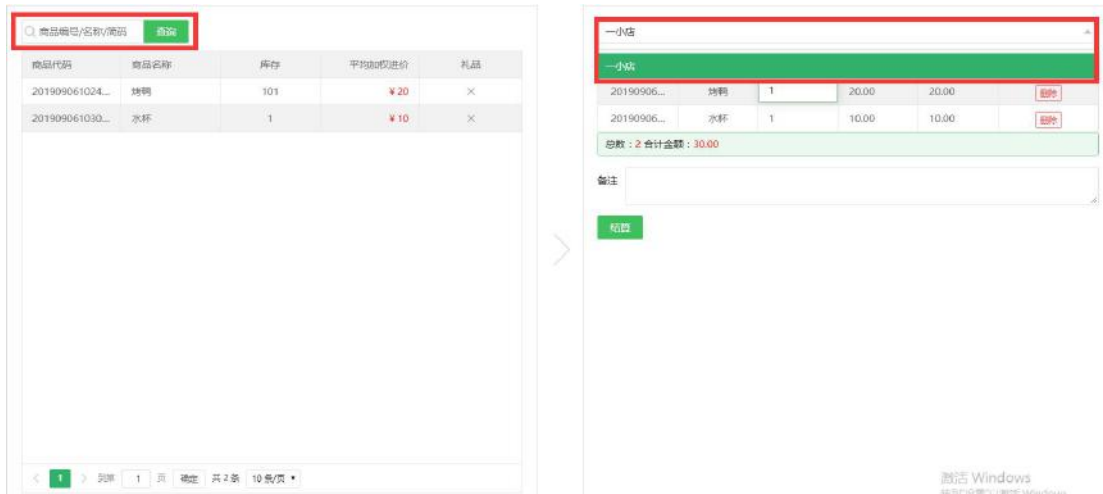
商品编号/名称/简码 查询

| 商品代码 | 商品名称 | 库存 | 平均加权进价 | 礼品 |
|---|---|---|---|---|
| 201909061024... | 烤鸭 | 101 | ¥20 | × |
| 201909061030... | 水杯 | 1 | ¥10 | × |

< 1 > 到第 1 页 确定 共2条 10条/页

一小店
一小店

| 20190906... | 烤鸭 | 1 | 20.00 | 20.00 | 删除 |
|---|---|---|---|---|---|
| 20190906... | 水杯 | 1 | 10.00 | 10.00 | 删除 |

总数：2 合计金额：30.00

备注

结算

激活 Windows
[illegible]